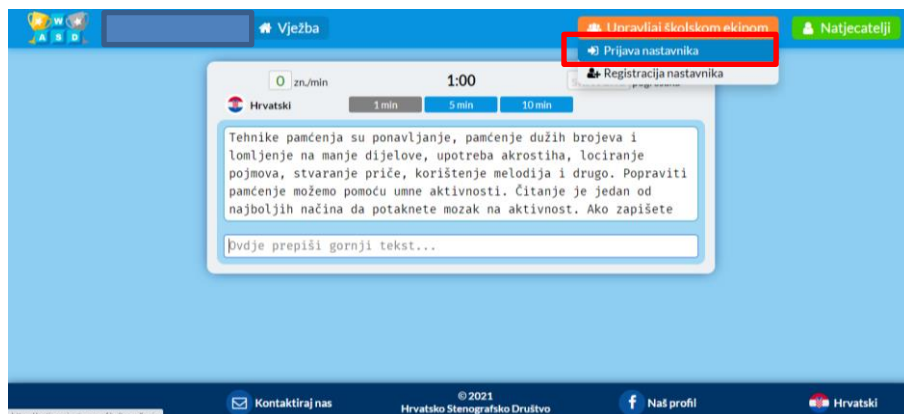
W A S D

Vježba

Upravljaj školskom ekipom

Natjecatelji

Prijava nastavnika

Registracija nastavnika

0 zn./min

1:00

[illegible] pogreška

Hrvatski

1 min

5 min

10 min

Tehnike pamćenja su ponavljanje, pamćenje dužih brojeva i lomljenje na manje dijelove, upotreba akrostiha, lociranje pojmova, stvaranje priče, korištenje melodija i drugo. Popraviti pamćenje možemo pomoću umne aktivnosti. Čitanje je jedan od najboljih načina da potaknete mozak na aktivnost. Ako zapišete

Ovdje prepiši gornji tekst...

Kontaktiraj nas

© 2021
Hrvatsko Stenografsko Društvo

Naš profil

Hrvatski

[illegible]